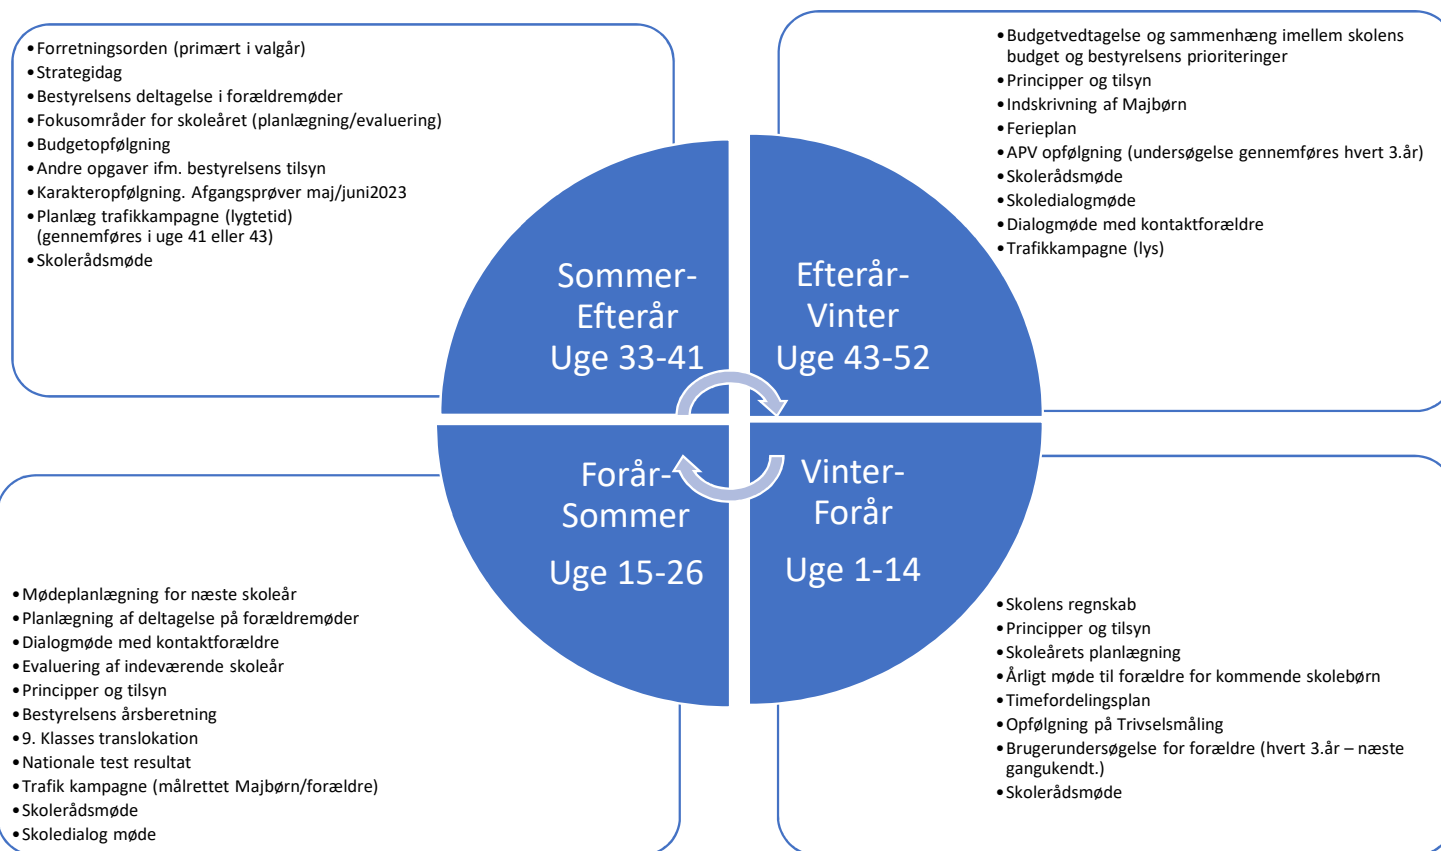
- Forretningsorden (primært i valgår)
- Strategidag
- Bestyrelsens deltagelse i forældremøder
- Fokusområder for skoleåret (planlægning/evaluering)
- Budgetopfølgning
- Andre opgaver ifm. bestyrelsens tilsyn
- Karakteropfølgning. Afgangsprøver maj/juni2023
- Planlæg trafikkampagne (lygtetid) (gennemføres i uge 41 eller 43)
- Skolerådsmøde

- Budgetvedtagelse og sammenhæng imellem skolens budget og bestyrelsens prioriteringer
- Principper og tilsyn
- Indskrivning af Majbørn
- Ferieplan
- APV opfølgning (undersøgelse gennemføres hvert 3.år)
- Skolerådsmøde
- Skoledialogmøde
- Dialogmøde med kontaktforældre
- Trafikkampagne (lys)

Sommer-Efterår Uge 33-41

Efterår-Vinter Uge 43-52

Forår-Sommer Uge 15-26

Vinter-Forår Uge 1-14

- Mødeplanlægning for næste skoleår
- Planlægning af deltagelse på forældremøder
- Dialogmøde med kontaktforældre
- Evaluering af indeværende skoleår
- Principper og tilsyn
- Bestyrelsens årsberetning
- 9. Klasses translokation
- Nationale test resultat
- Trafik kampagne (målrettet Majbørn/forældre)
- Skolerådsmøde
- Skoledialog møde

- Skolens regnskab
- Principper og tilsyn
- Skoleårets planlægning
- Årligt møde til forældre for kommende skolebørn
- Timefordelingsplan
- Opfølgning på Trivselsmåling
- Brugerundersøgelse for forældre (hvert 3.år – næste gangukendt.)
- Skolerådsmøde